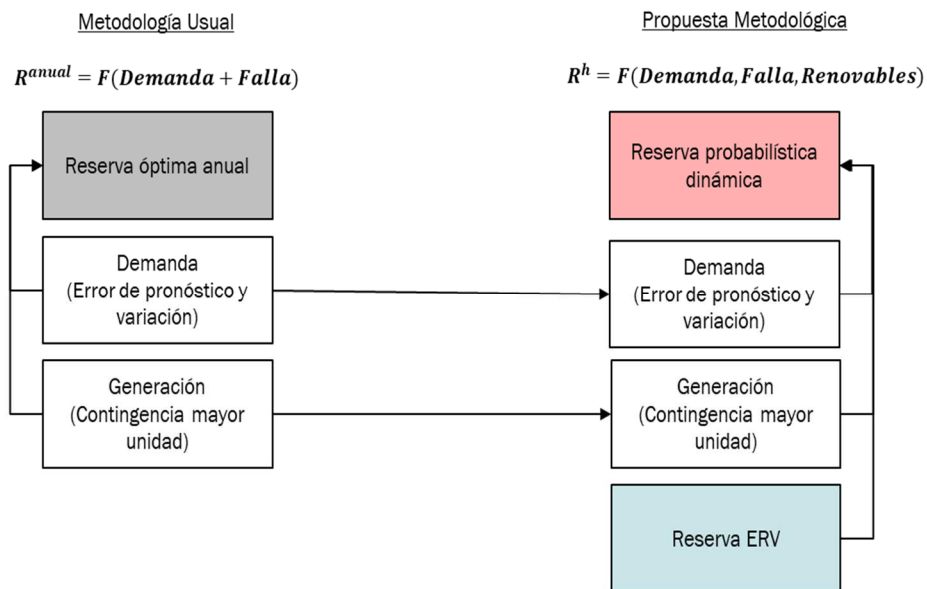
Metodología Usual

$R^{anual} = F(Demanda + Falla)$

Reserva óptima anual

Demanda (Error de pronóstico y variación)

Generación (Contingencia mayor unidad)

Propuesta Metodológica

$R^{h} = F(Demanda, Falla, Renovables)$

Reserva probabilística dinámica

Demanda (Error de pronóstico y variación)

Generación (Contingencia mayor unidad)

Reserva ERV